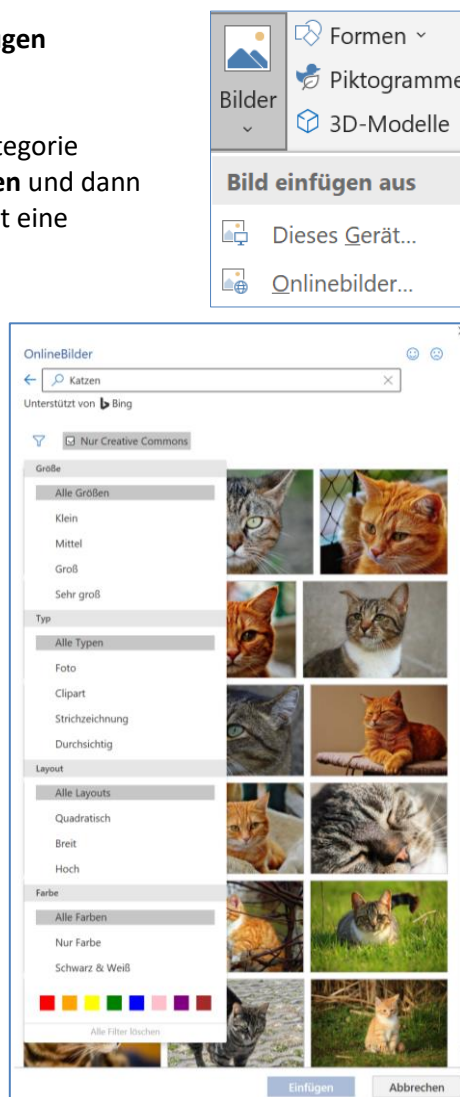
gen

tegorie
en und dann
t eine

Bilder

Formen

Piktogramme

3D-Modelle

Bild einfügen aus

Dieses Gerät...

Onlinebilder...

OnlineBilder

Katzen

Unterstützt von Bing

Nur Creative Commons

Größe

Alle Größen

Klein

Mittel

Groß

Sehr groß

Typ

Alle Typen

Foto

Clipart

Strichzeichnung

Durchsichtig

Layout

Alle Layouts

Quadratisch

Breit

Hoch

Farbe

Alle Farben

Nur Farbe

Schwarz & Weiß

Alle Filter löschen

Einfügen

Abbrechen